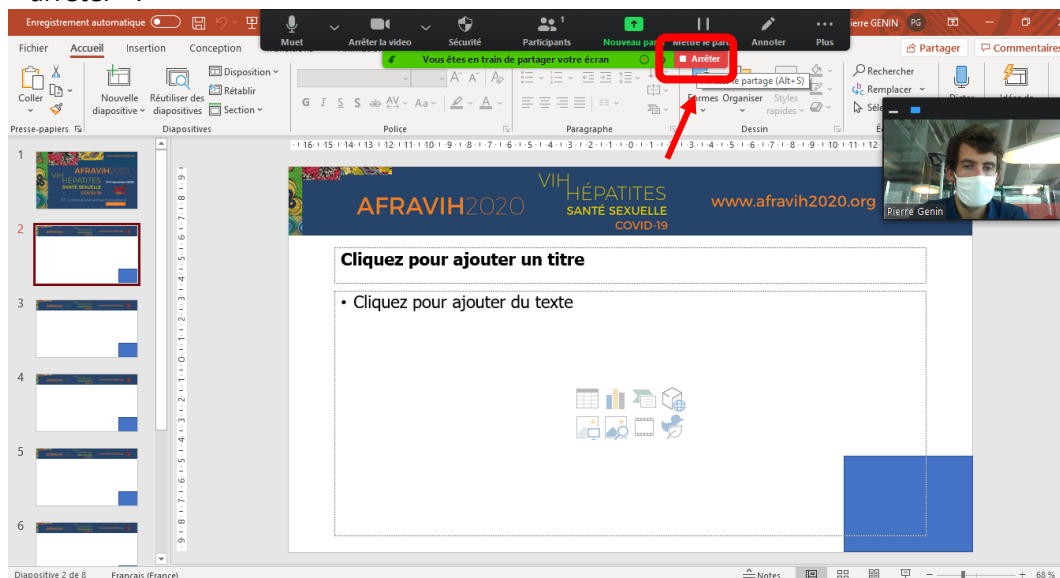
arrêter".

Enregistrement automatique

Muet | Arrêter la vidéo | Sécurité | Participants 1 | Nouveau par | Mettre le part | Annoter | Plus

Pierre GENIN PG

Fichier Accueil Insertion Conception

Partager | Commentaires

Vous êtes en train de partager votre écran

Arrêter

e partage (Alt+S)

Coller | Nouvelle diapositive | Réutiliser des diapositives | Disposition | Rétablir | Section

Presse-papiers | Diapositives | Police | Paragraphe | Dessin

Formes | Organiser | Styles rapides

Rechercher | Remplacer | Sélé

G I S S ab AV Aa A A

Pierre Genin

1 2 3 4 5 6

AFRAVIH2020 VIH HÉPATITES SANTÉ SEXUELLE COVID-19 www.afravih2020.org

Cliquez pour ajouter un titre

• Cliquez pour ajouter du texte

Diapositive 2 de 8 Français (France) Notes 68 %